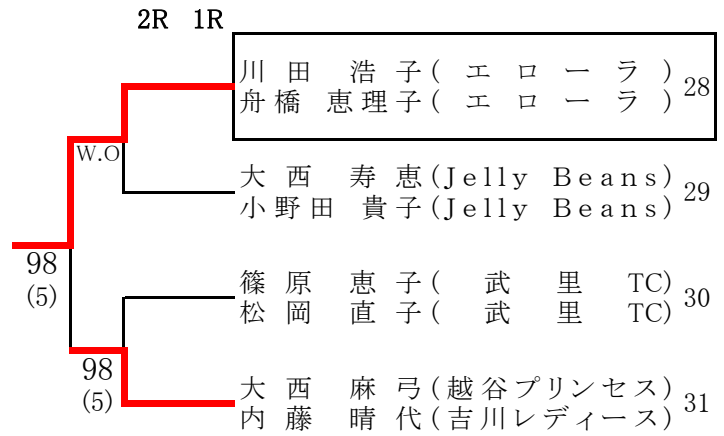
2R 1R

川田 浩子(エローラ)
舟橋 恵理子(エローラ) 28

W.O

大西 寿恵(Jelly Beans)
小野田 貴子(Jelly Beans) 29

98
(5)

篠原 恵子(武里 TC)
松岡 直子(武里 TC) 30

98
(5)

大西 麻弓(越谷プリンセス)
内藤 晴代(吉川レディース) 31